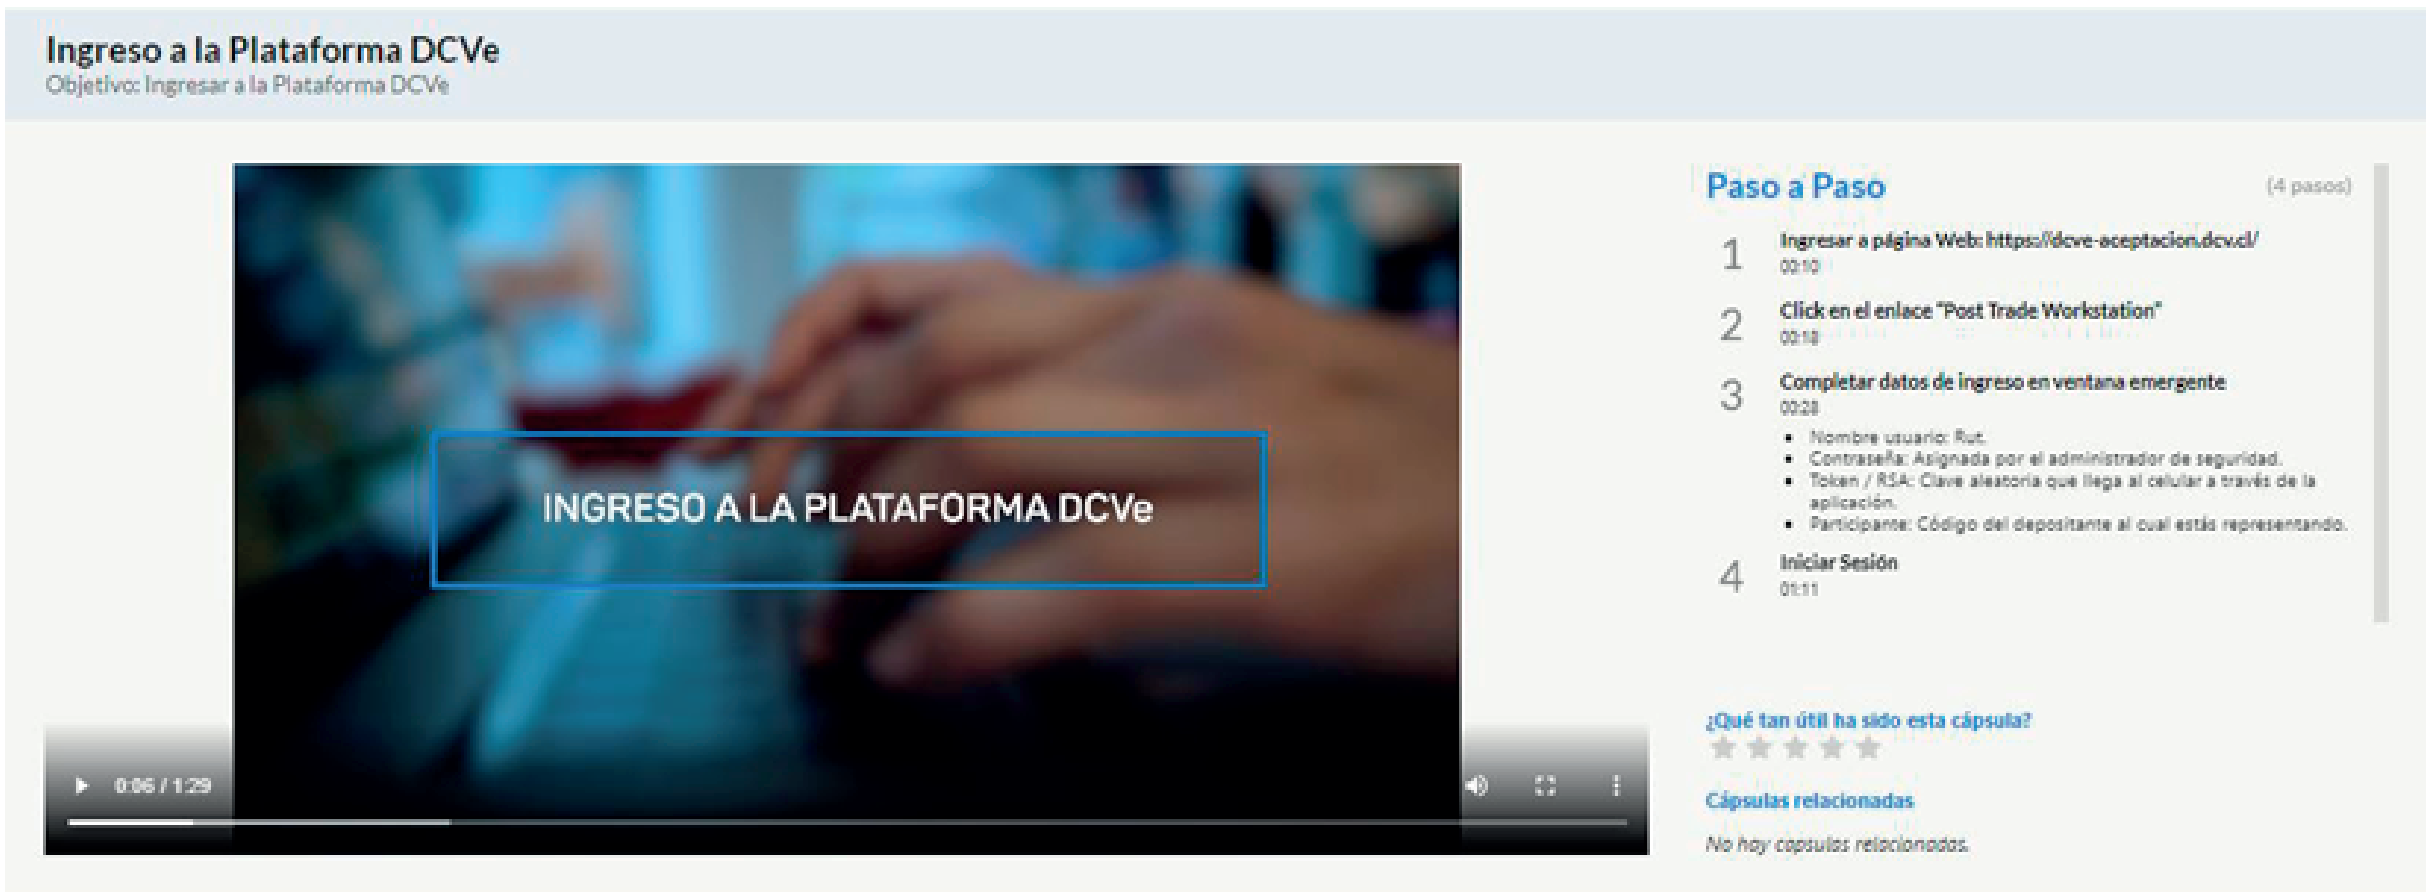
Ingreso a la Plataforma DCVe
Objetivo: Ingresar a la Plataforma DCVe

INGRESO A LA PLATAFORMA DCVe

0:06 / 1:29

Paso a Paso (4 pasos)

1 Ingresar a página Web: https://dcve-aceptacion.dcv.cl/
00:10

2 Click en el enlace "Post Trade Workstation"
00:18

3 Completar datos de ingreso en ventana emergente
00:28

- Nombre usuario: Rut.
- Contraseña: Asignada por el administrador de seguridad.
- Token / RSA: Clave aleatoria que llega al celular a través de la aplicación.
- Participante: Código del depositante al cual estás representando.

4 Iniciar Sesión
01:11

¿Qué tan útil ha sido esta cápsula?

Cápsulas relacionadas

No hay capsulas relacionadas.